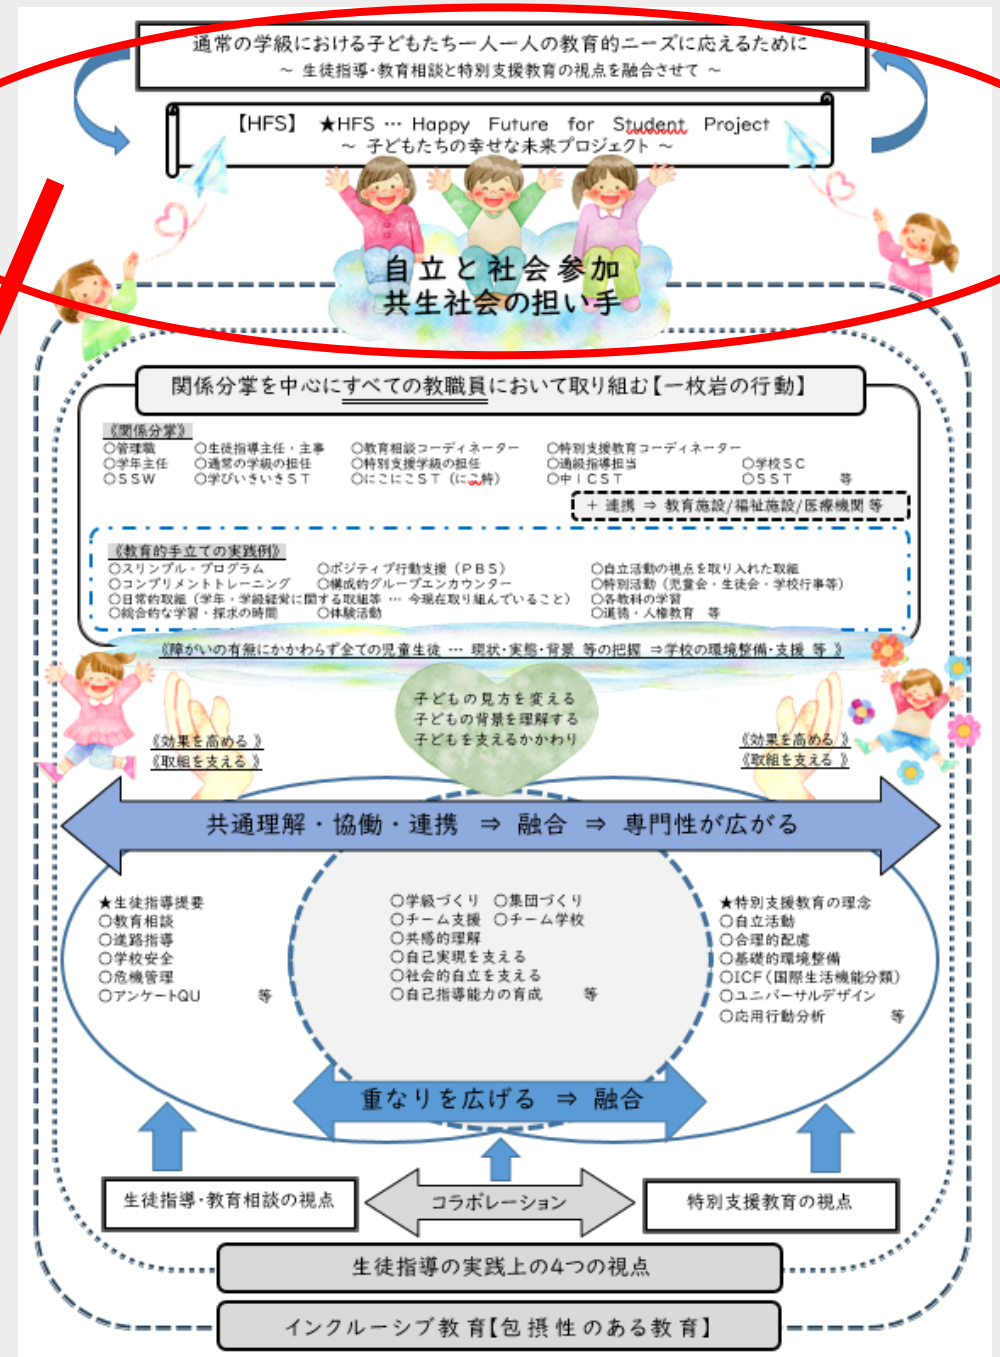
通常の学級における子どもたち一人一人の教育的ニーズに応えるために
～ 生徒指導・教育相談と特別支援教育の視点を融合させて ～

【HFS】 ★HFS … Happy Future for Student Project
～ 子どもたちの幸せな未来プロジェクト ～

自立と社会参加
共生社会の担い手

関係分掌を中心にすべての教職員において取り組む【一枚岩の行動】

《関係分掌》
○管理職 ○生徒指導主任・主事 ○教育相談コーディネーター ○特別支援教育コーディネーター
○学年主任 ○通常の学級の担任 ○特別支援学級の担任 ○通級指導担当 ○学校ＳＣ
○ＳＳＷ ○学びいきいきＳＴ ○にこにこＳＴ（にこ特） ○中ＩＣＳＴ ○ＳＳＴ 等
＋ 連携 ⇒ 教育施設/福祉施設/医療機関 等

《教育的手立ての実践例》
○スリンプル・プログラム ○ポジティブ行動支援（ＰＢＳ） ○自立活動の視点を取り入れた取組
○コンプリメントトレーニング ○構成的グループエンカウンター ○特別活動（児童会・生徒会・学校行事等）
○日常的取組（学年・学級経営に関する取組等 … 今現在取り組んでいること） ○各教科の学習
○総合的な学習・探求の時間 ○体験活動 ○道徳・人権教育 等

《障がいの有無にかかわらず全ての児童生徒 … 現状・実態・背景 等の把握 ⇒学校の環境整備・支援 等 》

子どもの見方を変える
子どもの背景を理解する
子どもを支えるかかわり

《効果を高める 》
《取組を支える 》

《効果を高める 》
《取組を支える 》

共通理解・協働・連携 ⇒ 融合 ⇒ 専門性が広がる

★生徒指導提要
○教育相談
○進路指導
○学校安全
○危機管理
○アンケートQU 等

○学級づくり ○集団づくり
○チーム支援 ○チーム学校
○共感的理解
○自己実現を支える
○社会的自立を支える
○自己指導能力の育成 等

★特別支援教育の理念
○自立活動
○合理的配慮
○基礎的環境整備
○ICF（国際生活機能分類）
○ユニバーサルデザイン
○応用行動分析 等

重なりを広げる ⇒ 融合

生徒指導・教育相談の視点
コラボレーション
特別支援教育の視点

生徒指導の実践上の4つの視点

インクルーシブ教育【包摂性のある教育】